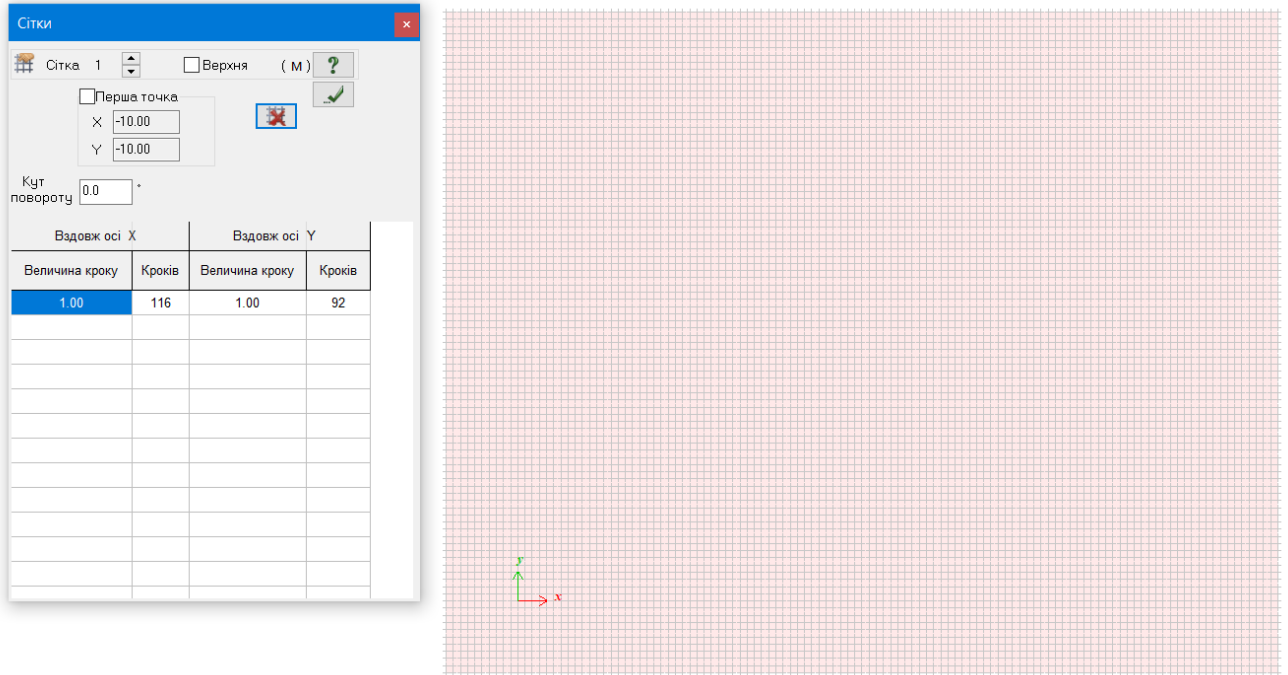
Сітки ×

Сітка 1 Верхня ( м ) ?

Перша точка
X -10.00
Y -10.00

Кут повороту 0.0 °

| Вздовж осі X | | Вздовж осі Y | |
|---|---|---|---|
| Величина кроку | Кроків | Величина кроку | Кроків |
| 1.00 | 116 | 1.00 | 92 |

y
x